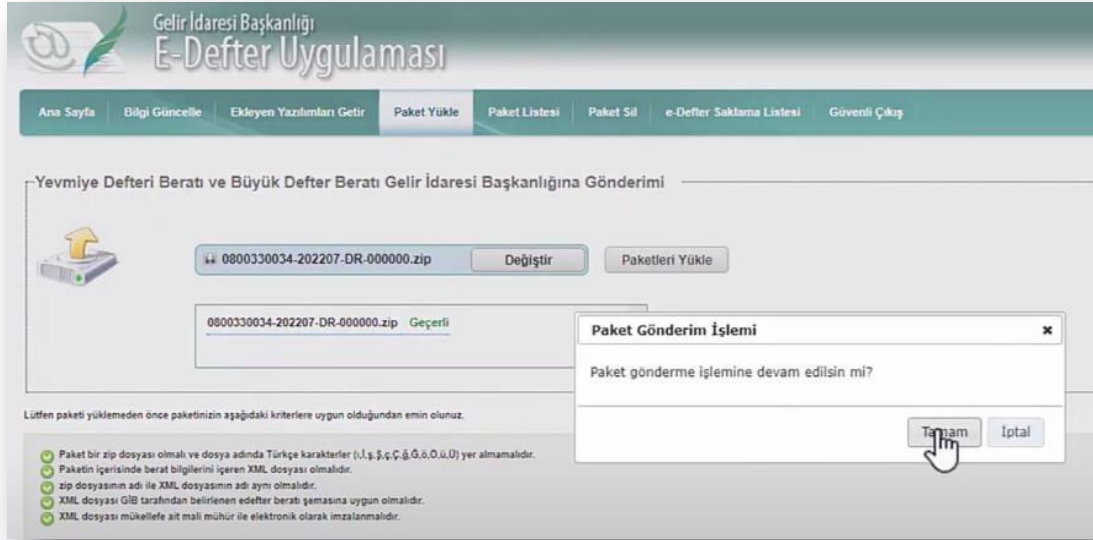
Gelir İdaresi Başkanlığı
E-Defter Uygulaması

Ana Sayfa | Bilgi Güncelle | Ekleyen Yazılımları Getir | Paket Yükle | Paket Listesi | Paket Sil | e-Defter Saklama Listesi | Güvenli Çıkış

Yevmiye Defteri Beratı ve Büyük Defter Beratı Gelir İdaresi Başkanlığına Gönderimi

0800330034-202207-DR-000000.zip Değiştir

Paketleri Yükle

0800330034-202207-DR-000000.zip Geçerli

Paket Gönderim İşlemi

Paket gönderme işlemine devam edilsin mi?

Tamam İptal

Lütfen paketi yüklemeden önce paketinizin aşağıdaki kriterlere uygun olduğundan emin olunuz.

Paket bir zip dosyası olmalı ve dosya adında Türkçe karakterler (ı,İ,ş,Ş,ç,Ç,ğ,Ğ,ö,Ö,ü,Ü) yer almamalıdır.
Paketin içerisinde berat bilgilerini içeren XML dosyası olmalıdır.
zip dosyasının adı ile XML dosyasının adı aynı olmalıdır.
XML dosyası GİB tarafından belirlenen edefter beratı şemasına uygun olmalıdır.
XML dosyası mükellefe ait mali mühür ile elektronik olarak imzalanmalıdır.